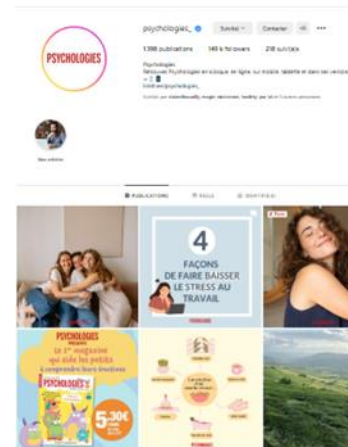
PSYCHOLOGIES

psychologies_ Suivi(e) Contacter

1398 publications 149 k followers 218 suivi(e)s

Psychologies
Retrouvez Psychologies en kiosque, en ligne, sur mobile, tablette et dans vos univers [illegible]
linktr.ee/psychologies_

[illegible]

PUBLICATIONS REELS IDENTIFIÉ(E)

4
FAÇONS DE FAIRE BAISSER LE STRESS AU TRAVAIL

PSYCHOLOGIES
Le 1er magazine qui aide les petits à comprendre leurs émotions
PSYCHOLOGIES
5,30€